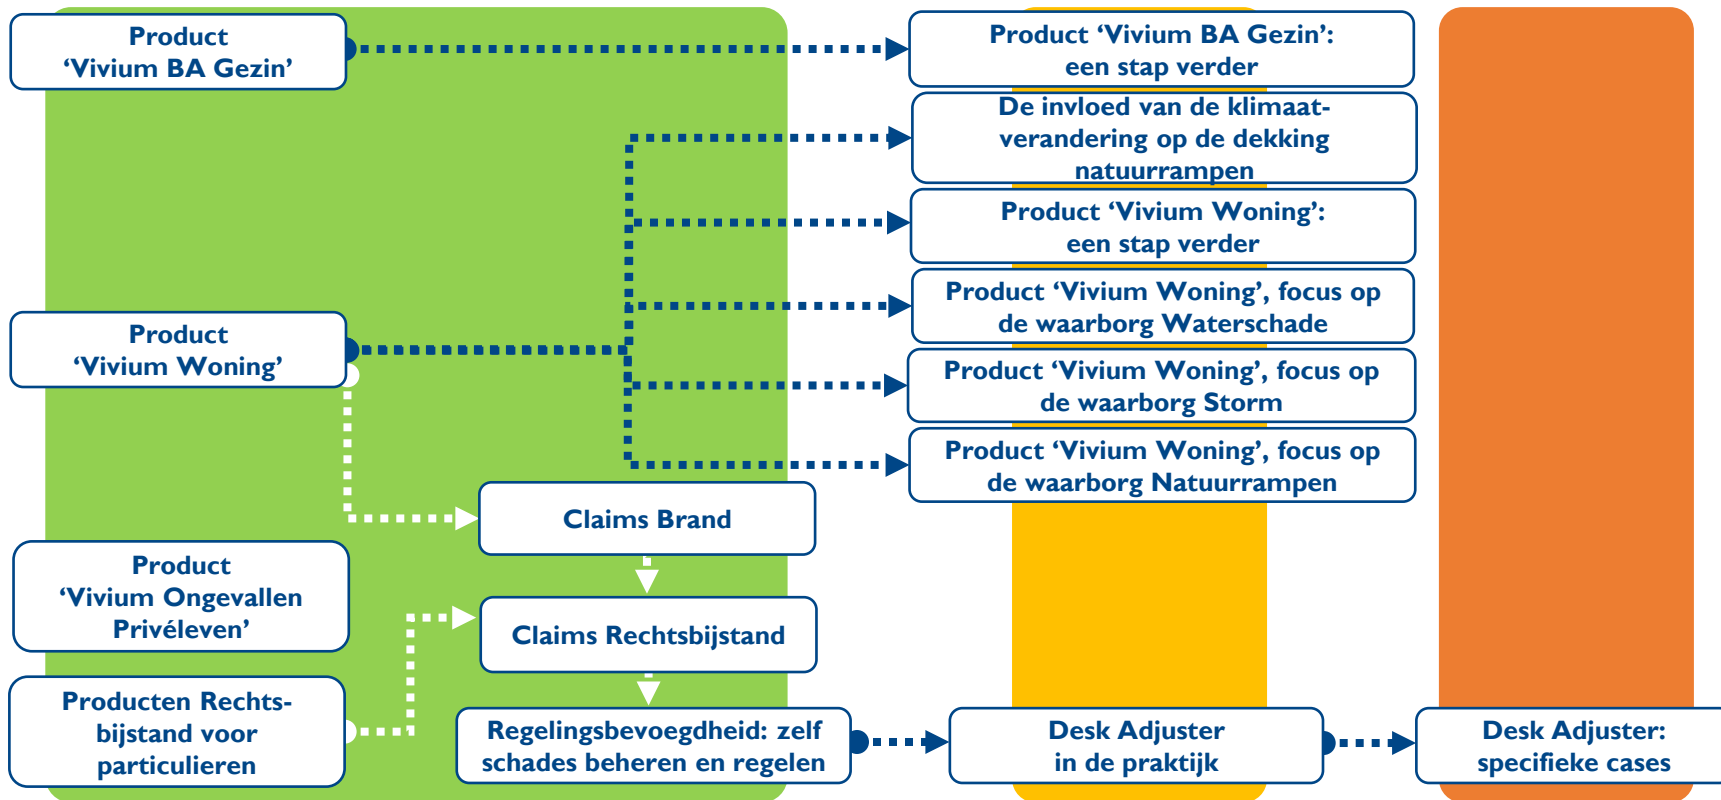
Product ‘Vivium BA Gezin’

Product ‘Vivium BA Gezin’: een stap verder

De invloed van de klimaatverandering op de dekking natuurrampen

Product ‘Vivium Woning’: een stap verder

Product ‘Vivium Woning’, focus op de waarborg Waterschade

Product ‘Vivium Woning’

Product ‘Vivium Woning’, focus op de waarborg Storm

Product ‘Vivium Woning’, focus op de waarborg Natuurrampen

Claims Brand

Product ‘Vivium Ongevallen Privéleven’

Claims Rechtsbijstand

Producten Rechtsbijstand voor particulieren

Regelingsbevoegdheid: zelf schades beheren en regelen

Desk Adjuster in de praktijk

Desk Adjuster: specifieke cases